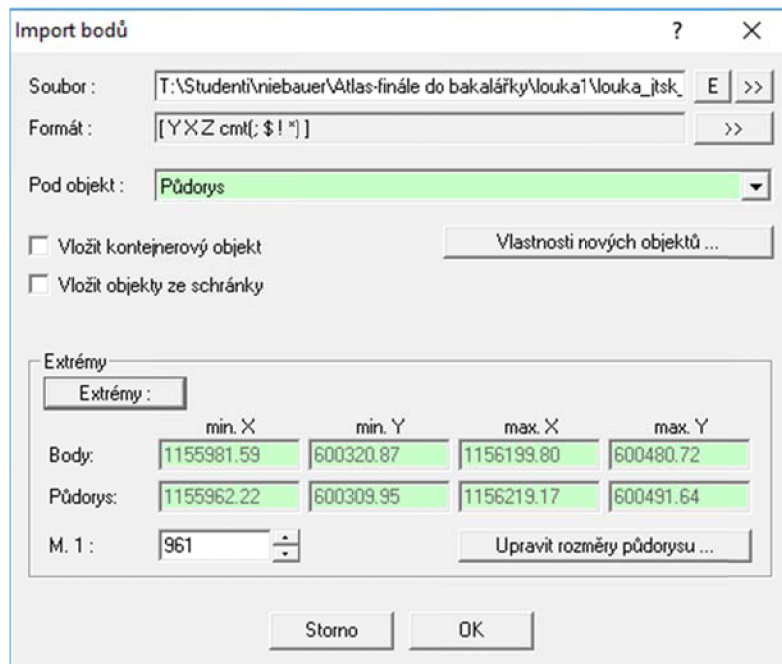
Import bodů

?

X

Soubor : T:\Studenti\niebauer\Atlas-finále do bakalářky\louka1\louka_jtsk_ E >>

Formát : [ Y X Z cmt(; $ ! *) ] >>

Pod objekt : Půdorys

Vložit kontejnerový objekt

Vlastnosti nových objektů ...

Vložit objekty ze schránky

Extrémy

Extrémy :

|  | min. X | min. Y | max. X | max. Y |
|---|---|---|---|---|
| Body: | 1155981.59 | 600320.87 | 1156199.80 | 600480.72 |
| Půdorys: | 1155962.22 | 600309.95 | 1156219.17 | 600491.64 |

M. 1 : 961

Upravit rozměry půdorysu ...

Storno

OK